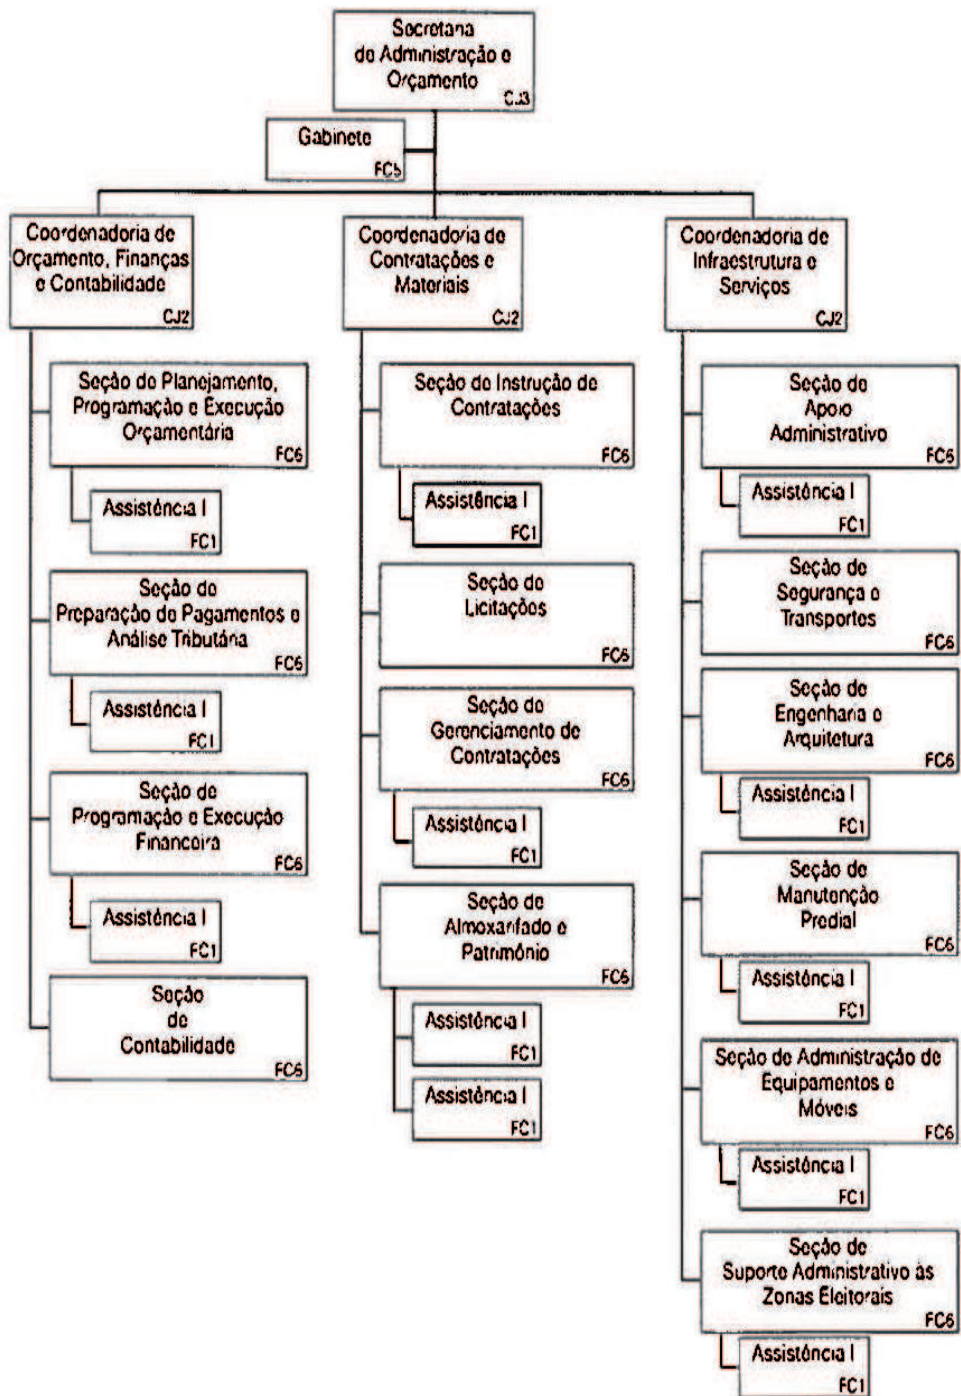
Secretaria de Administração e Orçamento CJ3

Gabinete FC5

Coordenadoria de Orçamento, Finanças e Contabilidade CJ2

Seção de Planejamento, Programação e Execução Orçamentária FC6

Assistência I FC1

Seção de Preparação de Pagamentos e Análise Tributária FC6

Assistência I FC1

Seção de Programação e Execução Financeira FC6

Assistência I FC1

Seção de Contabilidade FC6

Coordenadoria de Contratações e Materiais CJ2

Seção de Instrução de Contratações FC6

Assistência I FC1

Seção de Licitações FC6

Seção de Gerenciamento de Contratações FC6

Assistência I FC1

Seção de Almoxarifado e Patrimônio FC6

Assistência I FC1

Assistência I FC1

Coordenadoria de Infraestrutura e Serviços CJ2

Seção de Apoio Administrativo FC6

Assistência I FC1

Seção de Segurança e Transportes FC6

Seção de Engenharia e Arquitetura FC6

Assistência I FC1

Seção de Manutenção Predial FC6

Assistência I FC1

Seção de Administração de Equipamentos e Móveis FC6

Assistência I FC1

Seção de Suporte Administrativo às Zonas Eleitorais FC6

Assistência I FC1